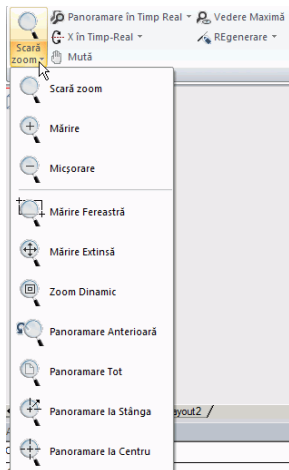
Scară zoom
Panoramare în Timp Real
Vedere Maximă
X în Timp-Real
REgenerare
Mută

Scară zoom
Mărire
Micşorare
Mărire Fereastră
Mărire Extinsă
Zoom Dinamic
Panoramare Anterioară
Panoramare Tot
Panoramare la Stânga
Panoramare la Centru
ayout2